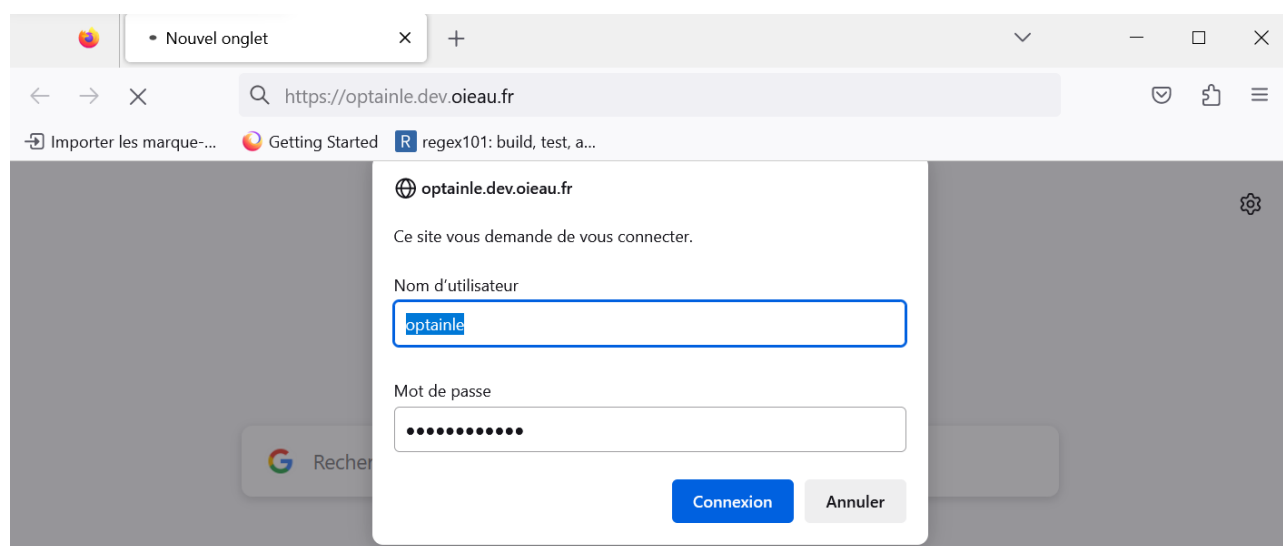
Nouvel onglet

https://optainle.dev.oieau.fr

Importer les marque-... Getting Started R regex101: build, test, a...

optainle.dev.oieau.fr

Ce site vous demande de vous connecter.

Nom d’utilisateur

optainle

Mot de passe

••••••••••••

Connexion Annuler

Recher